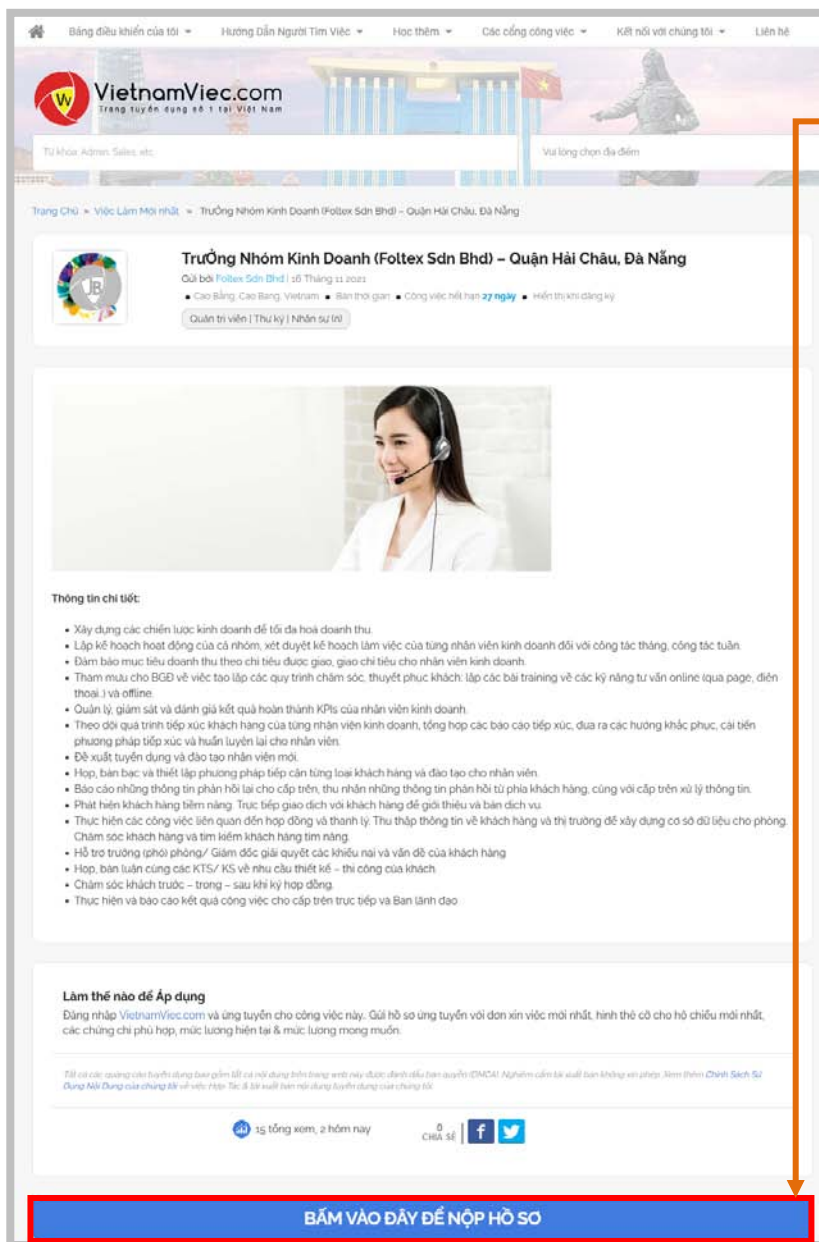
Bảng điều khiển của tôi ▾ Hướng Dẫn Người Tìm Việc ▾ Học thêm ▾ Các cổng công việc ▾ Kết nối với chúng tôi ▾ Liên hệ

VietnamViec.com
Trang tuyển dụng số 1 tại Việt Nam

Từ khóa: Admin, Sales, etc

Vui lòng chọn địa điểm

Trang Chủ » Việc Làm Mới nhất » Trưởng Nhóm Kinh Doanh (Foltex Sdn Bhd) – Quận Hải Châu, Đà Nẵng

TrƯởng Nhóm Kinh Doanh (Foltex Sdn Bhd) – Quận Hải Châu, Đà Nẵng

Gửi bởi Foltex Sdn Bhd | 16 Tháng 11 2021

Cao Bằng, Cao Bang, Vietnam ■ Bán thời gian ■ Công việc hết hạn 27 ngày ■ Hiển thị khi đăng ký

Quản trị viên | Thư ký | Nhân sự (n)

Thông tin chi tiết:

- Xây dựng các chiến lược kinh doanh để tối đa hoá doanh thu.
- Lập kế hoạch hoạt động của cả nhóm, xét duyệt kế hoạch làm việc của từng nhân viên kinh doanh đối với công tác tháng, công tác tuần.
- Đảm bảo mục tiêu doanh thu theo chỉ tiêu được giao, giao chỉ tiêu cho nhân viên kinh doanh.
- Tham mưu cho BGĐ về việc tạo lập các quy trình chăm sóc, thuyết phục khách: lập các bài training về các kỹ năng tư vấn online (qua page, điện thoại.) và offline.
- Quản lý, giám sát và đánh giá kết quả hoàn thành KPIs của nhân viên kinh doanh.
- Theo dõi quá trình tiếp xúc khách hàng của từng nhận viên kinh doanh, tổng hợp các báo cáo tiếp xúc, đưa ra các hướng khắc phục, cải tiến phương pháp tiếp xúc và huấn luyện lại cho nhân viên.
- Đề xuất tuyển dụng và đào tạo nhân viên mới.
- Họp, bàn bạc và thiết lập phương pháp tiếp cận từng loại khách hàng và đào tạo cho nhân viên.
- Báo cáo những thông tin phản hồi lại cho cấp trên, thu nhận những thông tin phản hồi từ phía khách hàng, cùng với cấp trên xử lý thông tin.
- Phát hiện khách hàng tiềm năng. Trực tiếp giao dịch với khách hàng để giới thiệu và bán dịch vụ.
- Thực hiện các công việc liên quan đến hợp đồng và thanh lý. Thu thập thông tin về khách hàng và thị trường để xây dựng cơ sở dữ liệu cho phòng. Chăm sóc khách hàng và tìm kiếm khách hàng tìm năng.
- Hỗ trợ trưởng (phó) phòng/ Giám đốc giải quyết các khiếu nại và vấn đề của khách hàng
- Họp, bàn luận cùng các KTS/ KS về nhu cầu thiết kế – thi công của khách.
- Chăm sóc khách trước – trong – sau khi ký hợp đồng.
- Thực hiện và báo cáo kết quả công việc cho cấp trên trực tiếp và Ban lãnh đạo

Làm thế nào để Áp dụng
Đăng nhập VietnamViec.com và ứng tuyển cho công việc này. Gửi hồ sơ ứng tuyển với đơn xin việc mới nhất, hình thẻ cỡ cho hộ chiếu mới nhất, các chứng chỉ phù hợp, mức lương hiện tại & mức lương mong muốn.

Tất cả các quảng cáo tuyển dụng bao gồm tất cả nội dung trên trang web này được đánh dấu bản quyền (DMCA). Nghiêm cấm tái xuất bản không xin phép. Xem thêm Chính Sách Sử Dụng Nội Dung của chúng tôi về việc Hợp Tác & tái xuất bản nội dung tuyển dụng của chúng tôi.

15 tổng xem, 2 hôm nay

0
CHIA SẺ

BẤM VÀO ĐÂY ĐỂ NỘP HỒ SƠ